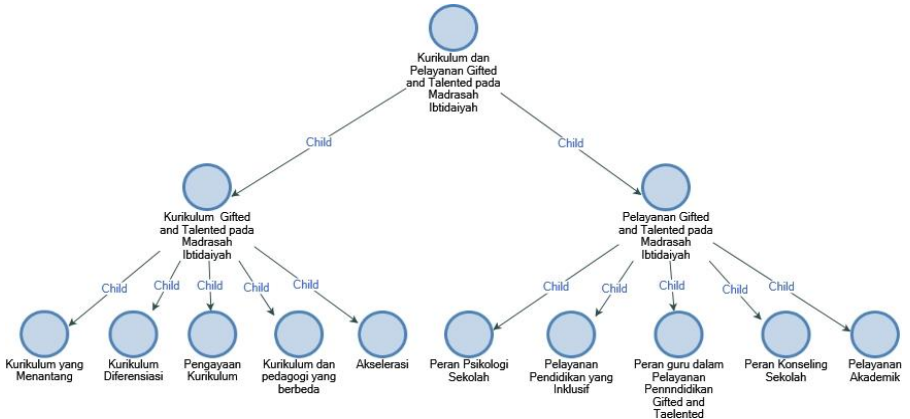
Kurikulum dan Pelayanan Gifted and Talented pada Madrasah Ibtidaiyah

Child

Child

Kurikulum Gifted and Talented pada Madrasah Ibtidaiyah

Pelayanan Gifted and Talented pada Madrasah Ibtidaiyah

Child

Child

Child

Child

Child

Child

Child

Child

Child

Child

Kurikulum yang Menantang

Kurikulum Diferensiasi

Pengayaan Kurikulum

Kurikulum dan pedagogi yang berbeda

Akselerasi

Peran Psikologi Sekolah

Pelayanan Pendidikan yang Inklusif

Peran guru dalam Pelayanan Pennndidikan Gifted and Taelented

Peran Konseling Sekolah

Pelayanan Akademik